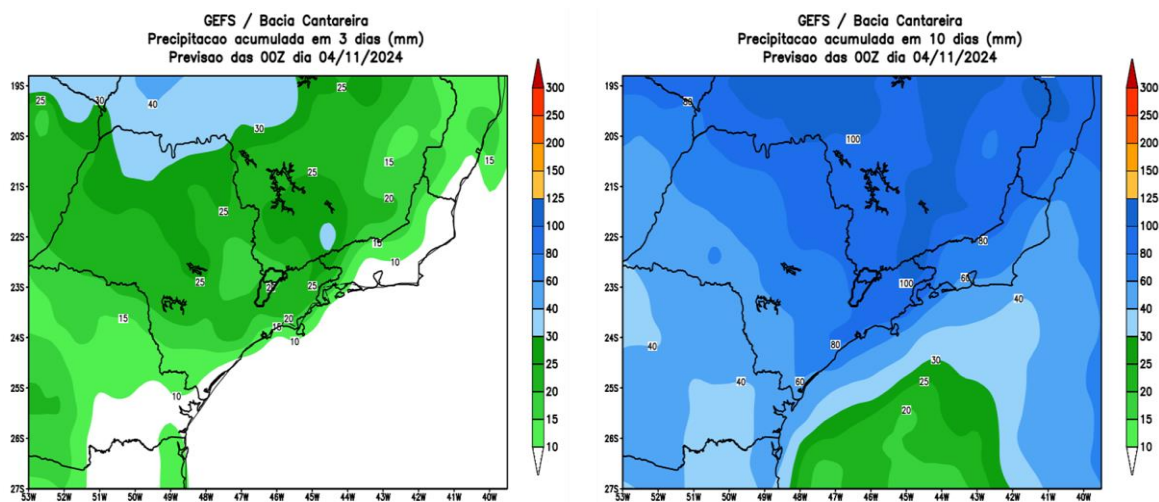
GEFS / Bacia Cantareira
Precipitacao acumulada em 3 dias (mm)
Previsao das 00Z dia 04/11/2024

19S
20S
21S
22S
23S
24S
25S
26S
27S
53W 52W 51W 50W 49W 48W 47W 46W 45W 44W 43W 42W 41W 40W

25 10 40 25 30 25 15 15 25 20 25 15 10 25 25 25 15 20 15 10 10

300
250
200
150
125
100
80
60
40
30
25
20
15
10

GEFS / Bacia Cantareira
Precipitacao acumulada em 10 dias (mm)
Previsao das 00Z dia 04/11/2024

19S
20S
21S
22S
23S
24S
25S
26S
27S
53W 52W 51W 50W 49W 48W 47W 46W 45W 44W 43W 42W 41W 40W

80 100 80 100 60 40 40 80 30 40 25 60 20

300
250
200
150
125
100
80
60
40
30
25
20
15
10